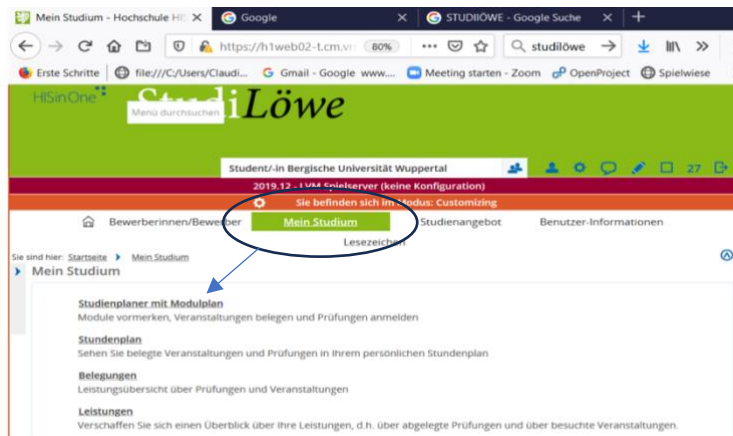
Mein Studium - Hochschule HI ✕ | Google ✕ | STUDIlÖWE - Google Suche ✕ | +

https://h1web02-t.cm.vr 80% ••• studilöwe →

Erste Schritte | file:///C:/Users/Claudi... | Gmail - Google www.... | Meeting starten - Zoom | OpenProject | Spielwiese

HISinOne StudiLöwe

Menü durchsuchen

Student/-in Bergische Universität Wuppertal

27

2019.12 - LVM Spielserver (keine Konfiguration)

Sie befinden sich im Modus: Customizing

Bewerberinnen/Bewerber | Mein Studium | Studienangebot | Benutzer-Informationen

Lesezeichen

Sie sind hier: Startseite ▸ Mein Studium

Mein Studium

Studienplaner mit Modulplan
Module vormerken, Veranstaltungen belegen und Prüfungen anmelden

Stundenplan
Sehen Sie belegte Veranstaltungen und Prüfungen in Ihrem persönlichen Stundenplan

Belegungen
Leistungsübersicht über Prüfungen und Veranstaltungen

Leistungen
Verschaffen Sie sich einen Überblick über Ihre Leistungen, d.h. über abgelegte Prüfungen und über besuchte Veranstaltungen.